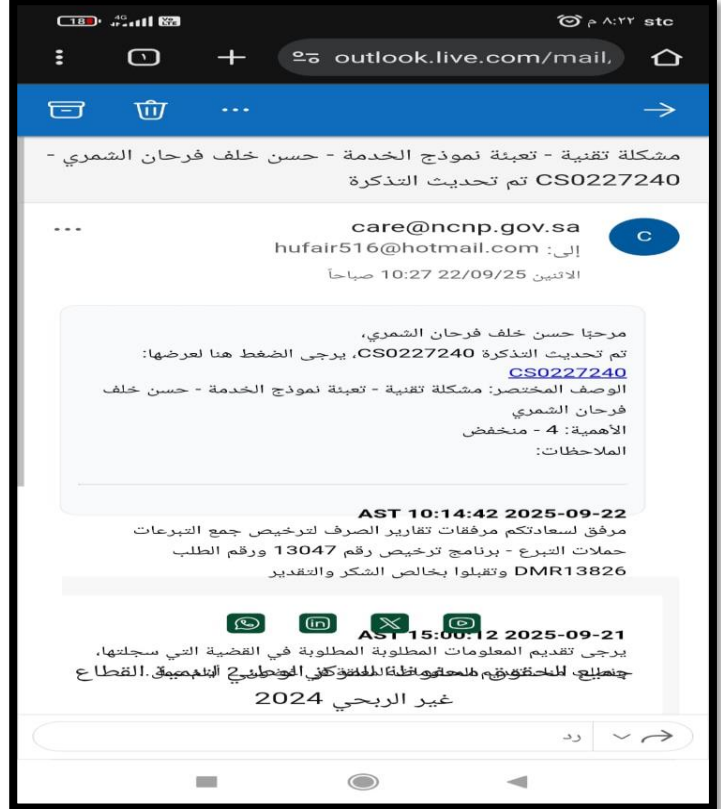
18 4G stc م ٨:٢٢

1

outlook.live.com/mail/

مشكلة تقنية - تعبئة نموذج الخدمة - حسن خلف فرحان الشمري - CS0227240 تم تحديث التذكرة

C

care@ncnp.gov.sa

إلى: hufair516@hotmail.com

الاثنين 22/09/25 10:27 صباحاً

مرحبًا حسن خلف فرحان الشمري،
تم تحديث التذكرة CS0227240، يرجى الضغط هنا لعرضها:
CS0227240
الوصف المختصر: مشكلة تقنية - تعبئة نموذج الخدمة - حسن خلف فرحان الشمري
الأهمية: 4 - منخفض
الملاحظات:

2025-09-22 10:14:42 AST
مرفق لسعادتكم مرفقات تقارير الصرف لترخيص جمع التبرعات حملات التبرع - برنامج ترخيص رقم 13047 ورقم الطلب DMR13826 وتقبلوا بخالص الشكر والتقدير

2025-09-21 15:00:12 AST
يرجى تقديم المعلومات المطلوبة المطلوبة في القضية التي سجلتها،
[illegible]
غير الربحي 2024

رد